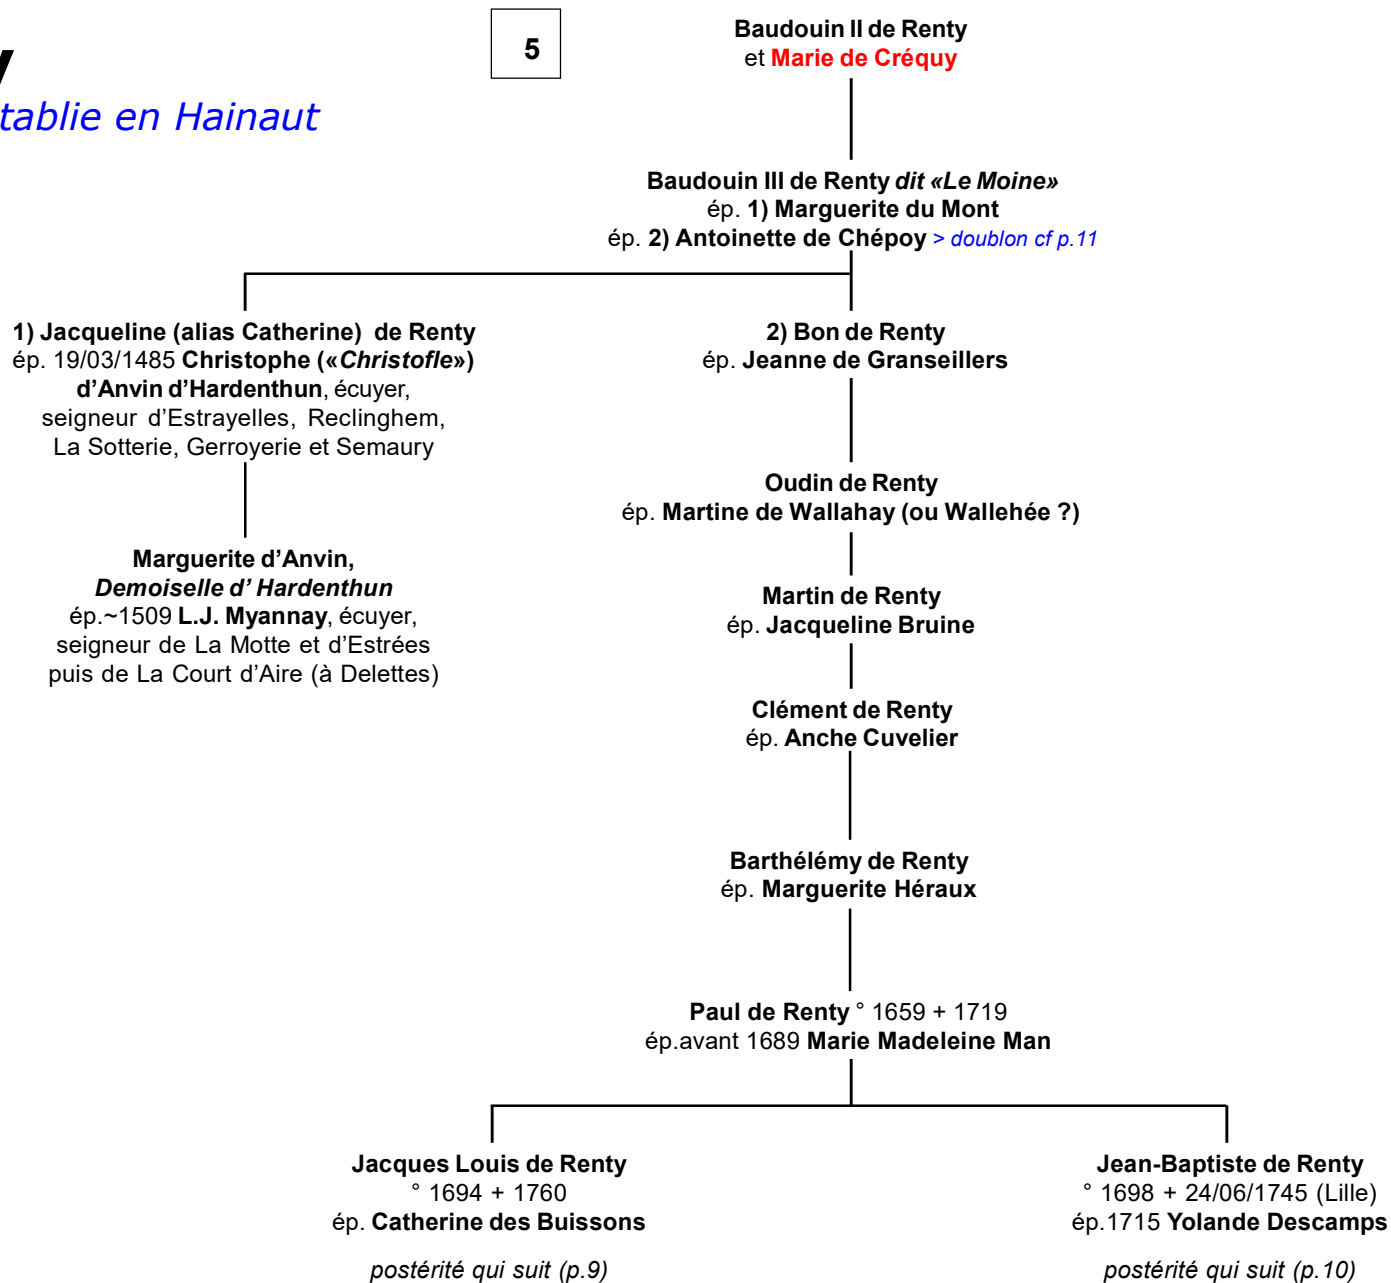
y
tablie en Hainaut

5

Baudouin II de Renty
et Marie de Créquy

Baudouin III de Renty dit «Le Moine»
ép. 1) Marguerite du Mont
ép. 2) Antoinette de Chépoy > doublon cf p.11

1) Jacqueline (alias Catherine) de Renty
ép. 19/03/1485 Christophe («Christofle») d'Anvin d'Hardenthun, écuyer, seigneur d'Estrayelles, Reclinghem, La Sotterie, Gerroyerie et Semaury

Marguerite d'Anvin,
Demoiselle d' Hardenthun
ép.~1509 L.J. Myannay, écuyer, seigneur de La Motte et d'Estrées puis de La Court d'Aire (à Delettes)

2) Bon de Renty
ép. Jeanne de Granseillers

Oudin de Renty
ép. Martine de Wallahay (ou Wallehée ?)

Martin de Renty
ép. Jacqueline Bruine

Clément de Renty
ép. Anche Cuvelier

Barthélémy de Renty
ép. Marguerite Héraux

Paul de Renty ° 1659 + 1719
ép.avant 1689 Marie Madeleine Man

Jacques Louis de Renty
° 1694 + 1760
ép. Catherine des Buissons

postérité qui suit (p.9)

Jean-Baptiste de Renty
° 1698 + 24/06/1745 (Lille)
ép.1715 Yolande Descamps

postérité qui suit (p.10)